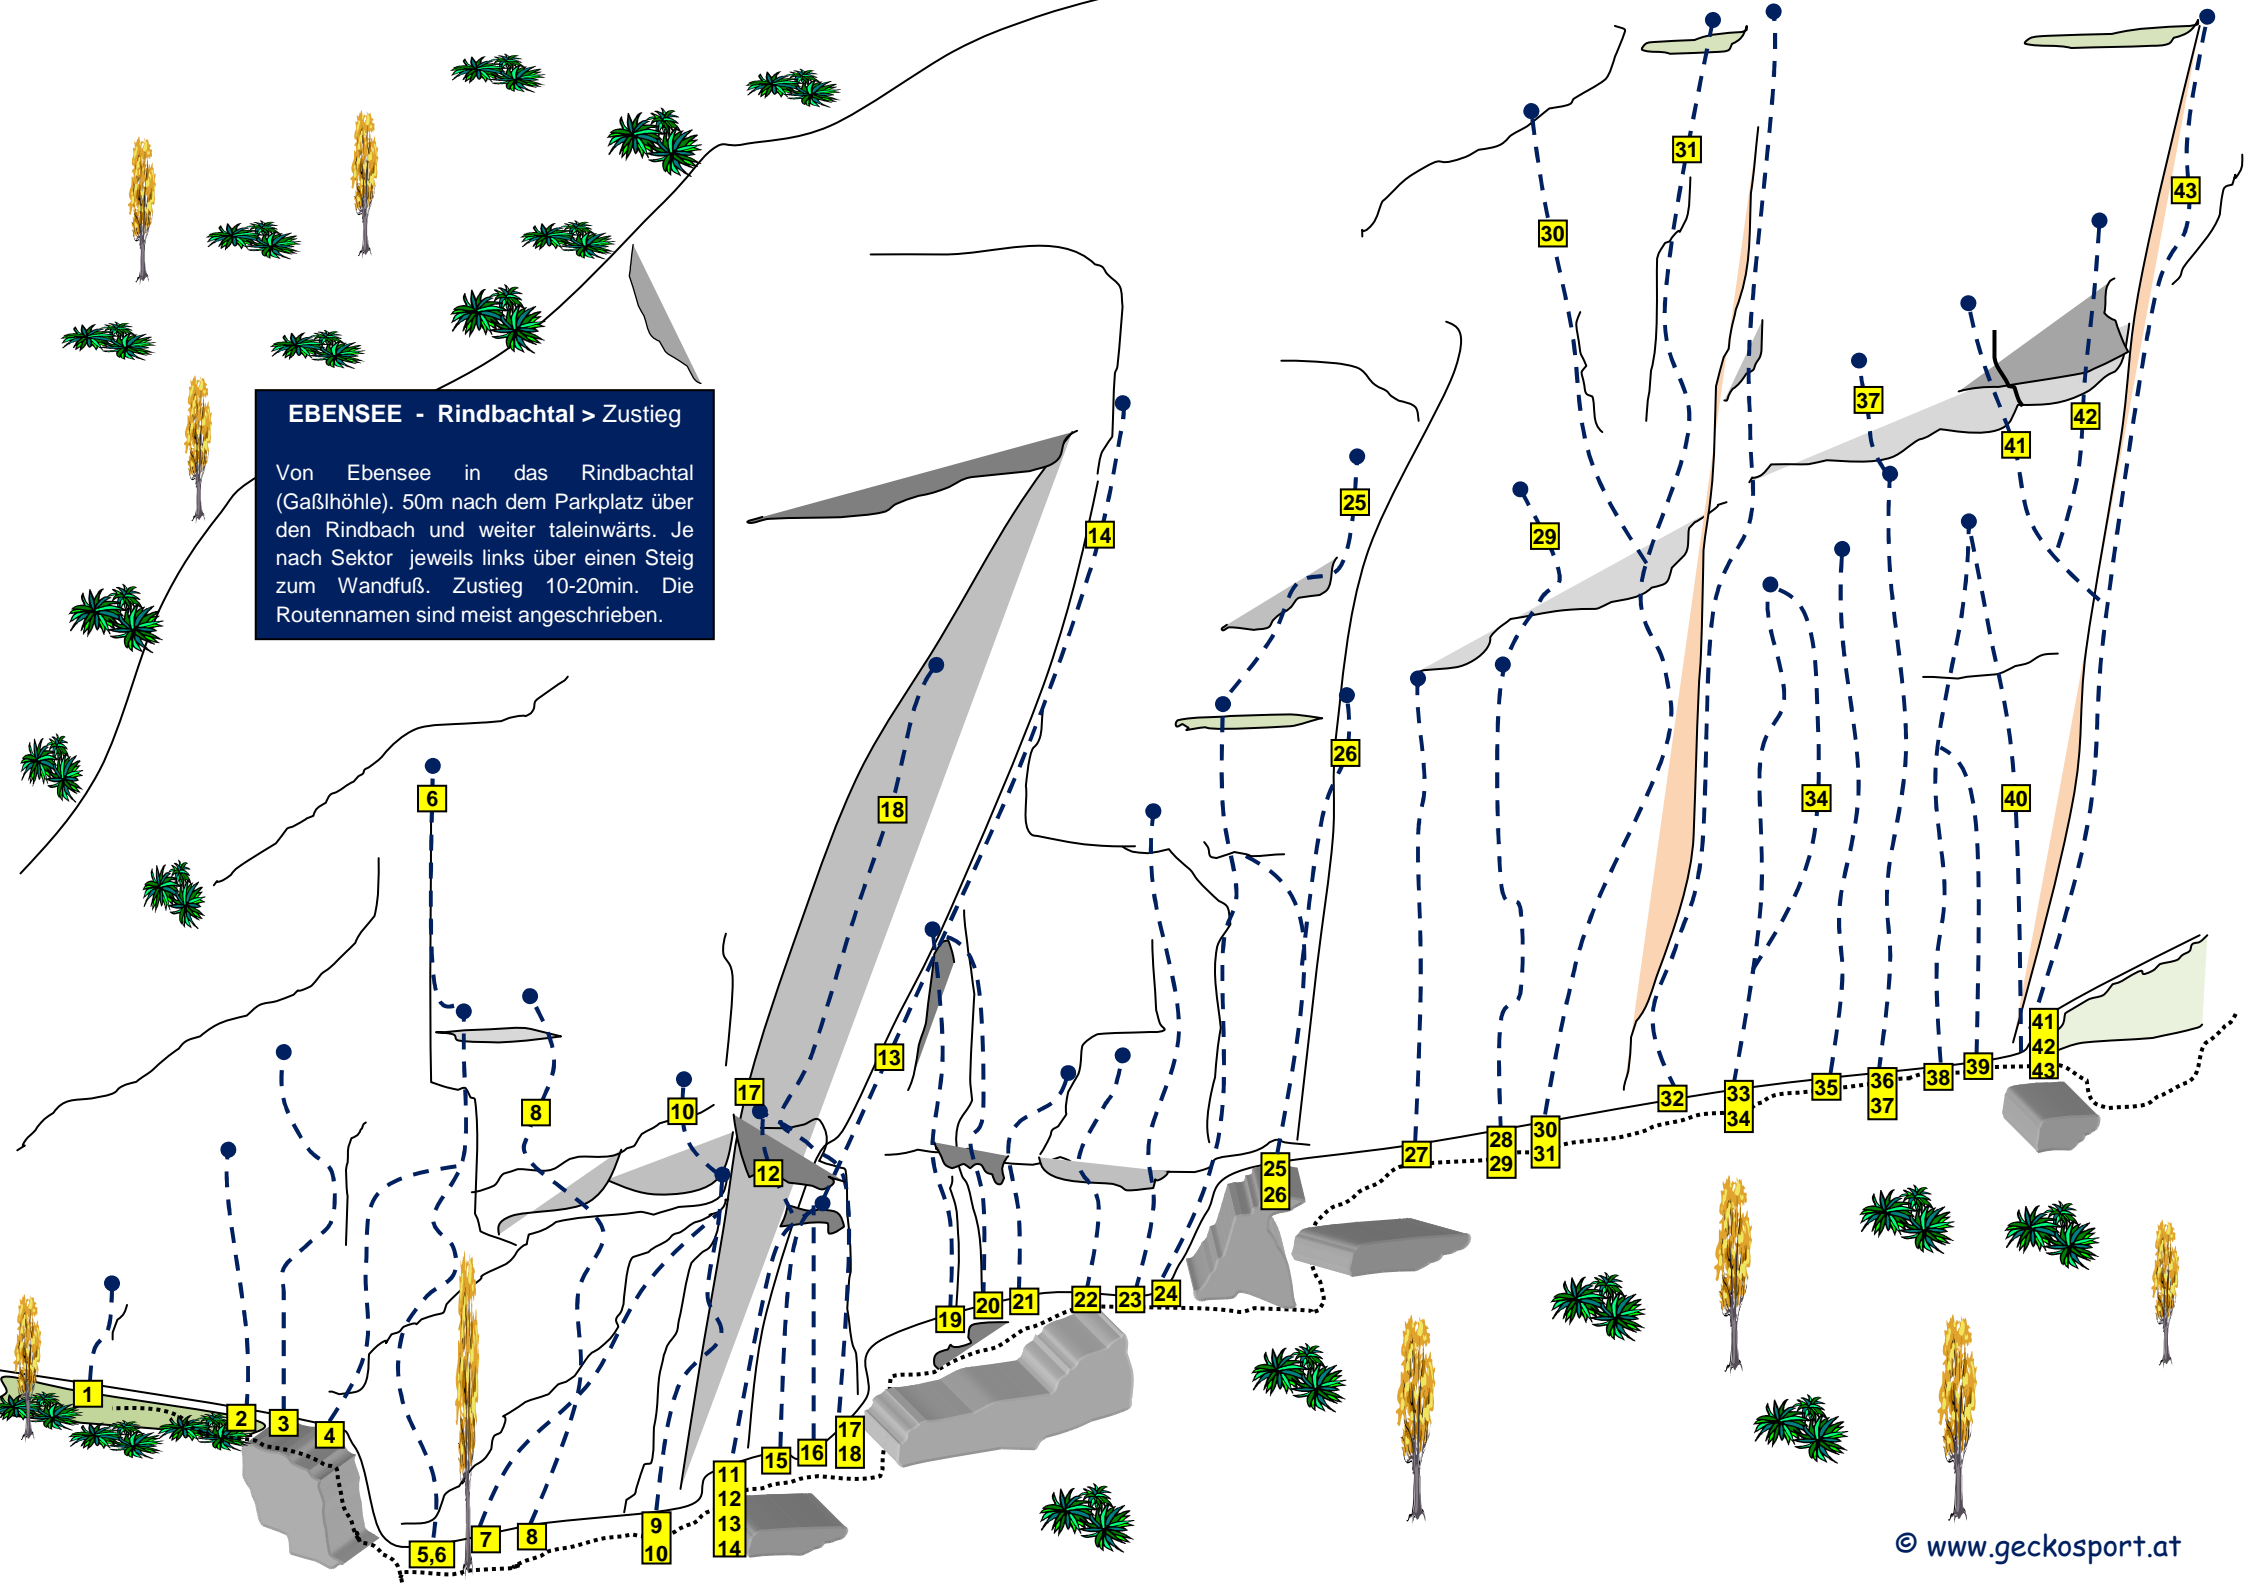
EBENSEE - Rindbachtal > Zustieg

Von Ebensee in das Rindbachtal (Gaßlhöhle). 50m nach dem Parkplatz über den Rindbach und weiter taleinwärts. Je nach Sektor jeweils links über einen Steig zum Wandfuß. Zustieg 10-20min. Die Routennamen sind meist angeschrieben.

1 2 3 4 5,6 6 7 8 8 9 10 10 11 12 13 14 12 13 14 15 16 17 18 17 18 19 20 21 22 23 24 25 26 25 26 27 28 29 29 30 31 30 31 32 33 34 34 35 36 37 37 38 39 40 41 42 43 41 42 43

© www.geckosport.at